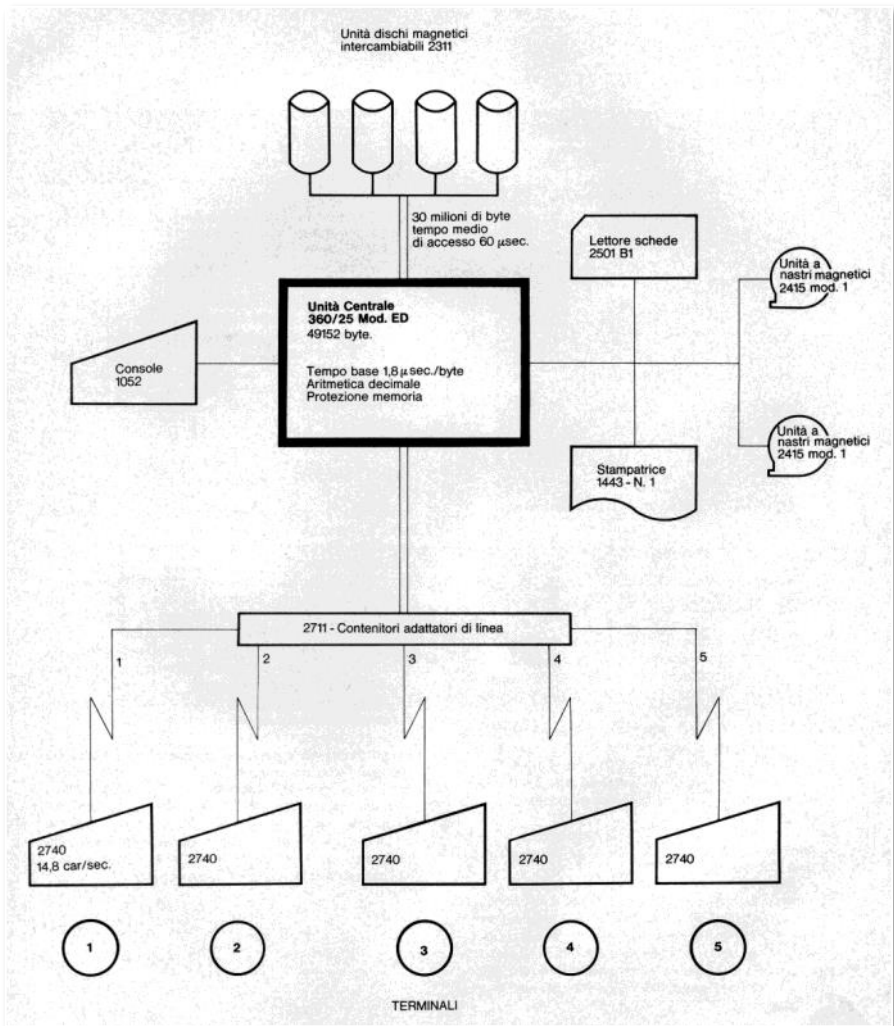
Unità dischi magnetici
intercambiabili 2311

30 milioni di byte
tempo medio
di accesso 60 $\mu$sec.

Lettore schede
2501 B1

Unità a
nastri magnetici
2415 mod. 1

Unità Centrale
360/25 Mod. ED
49152 byte.

Tempo base 1,8 $\mu$sec./byte
Aritmetica decimale
Protezione memoria

Console
1052

Unità a
nastri magnetici
2415 mod. 1

Stampatrice
1443 - N. 1

2711 - Contenitori adattatori di linea

1

2

3

4

5

2740
14,8 car/sec.

2740

2740

2740

2740

1

2

3

4

5

TERMINALI